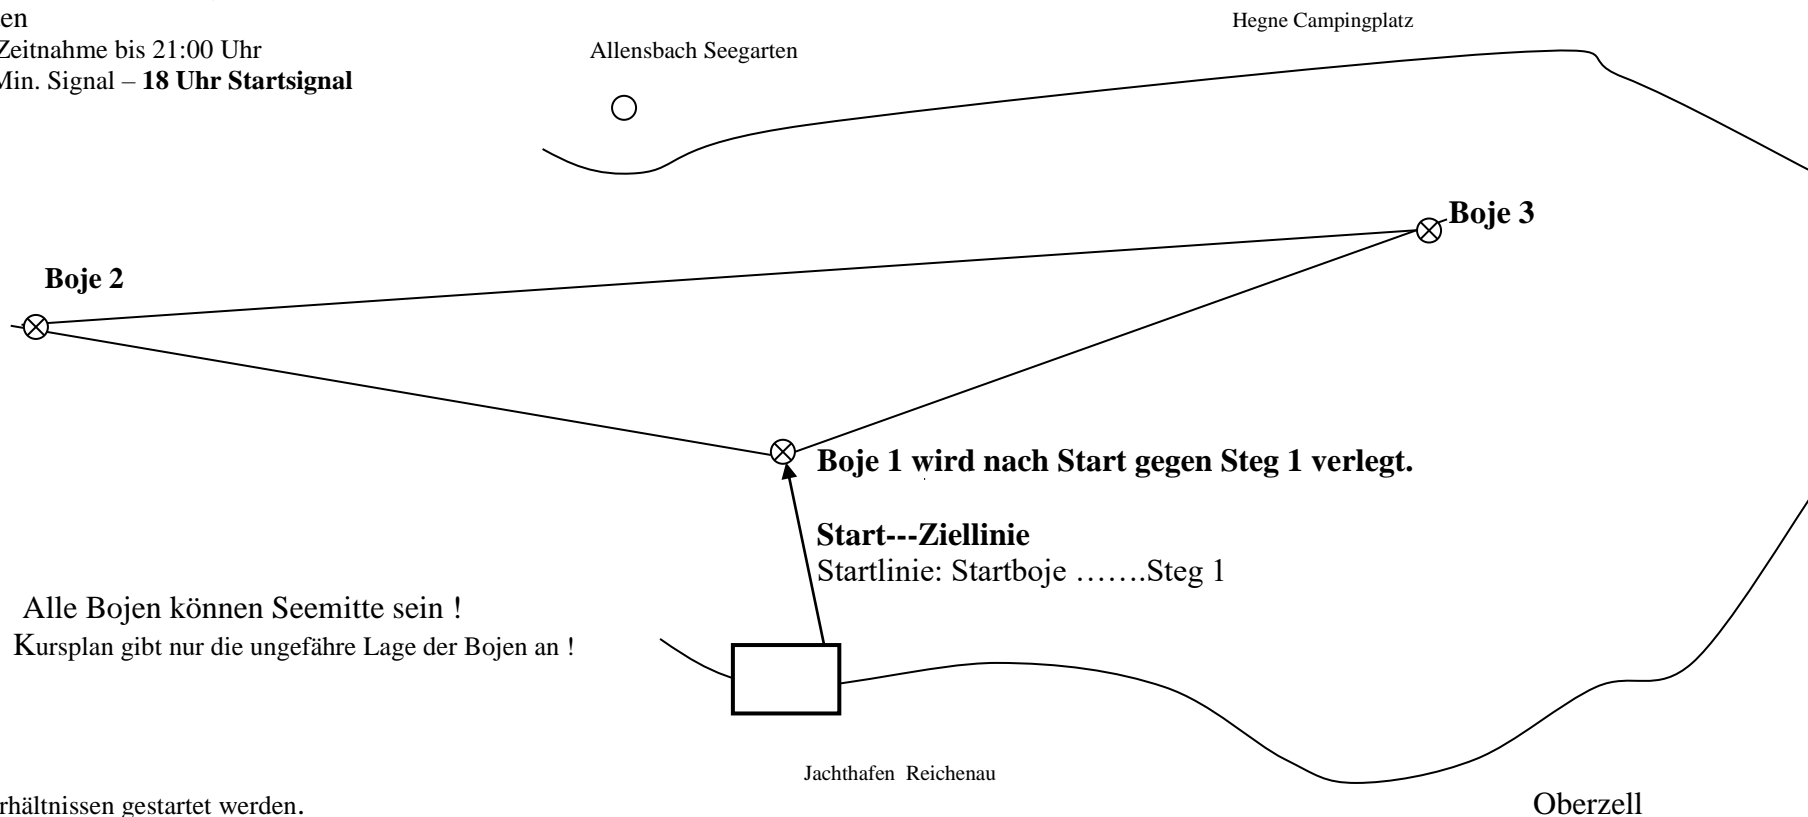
en
Zeitnahme bis 21:00 Uhr
Min. Signal – **18 Uhr Startsignal**

Allensbach Seegarten

Hegne Campingplatz

**Boje 3**

**Boje 2**

**Boje 1 wird nach Start gegen Steg 1 verlegt.**

**Start---Ziellinie**
Startlinie: Startboje …….Steg 1

Alle Bojen können Seemitte sein !
Kursplan gibt nur die ungefähre Lage der Bojen an !

Jachthafen Reichenau

rhältnissen gestartet werden.

Oberzell